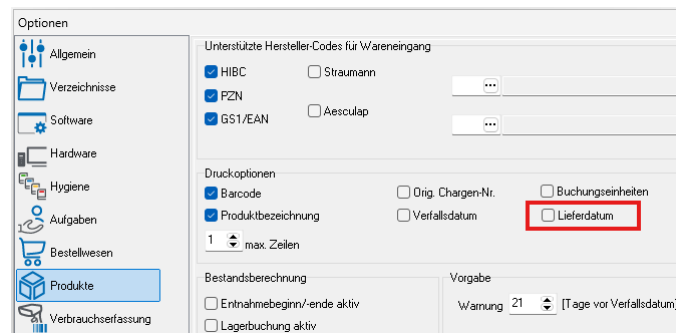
Optionen

Allgemein
Verzeichnisse
Software
Hardware
Hygiene
Aufgaben
Bestellwesen
Produkte
Verbrauchserfassung

Unterstützte Hersteller-Codes für Wareneingang
HIBC
Straumann
PZN
Aesculap
GS1/EAN
...
...

Druckoptionen
Barcode
Orig. Chargen-Nr.
Buchungseinheiten
Produktbezeichnung
Verfallsdatum
Lieferdatum
1 max. Zeilen

Bestandsberechnung
Entnahmebeginn/-ende aktiv
Lagerbuchung aktiv

Vorgabe
Warnung 21 [Tage vor Verfallsdatum]